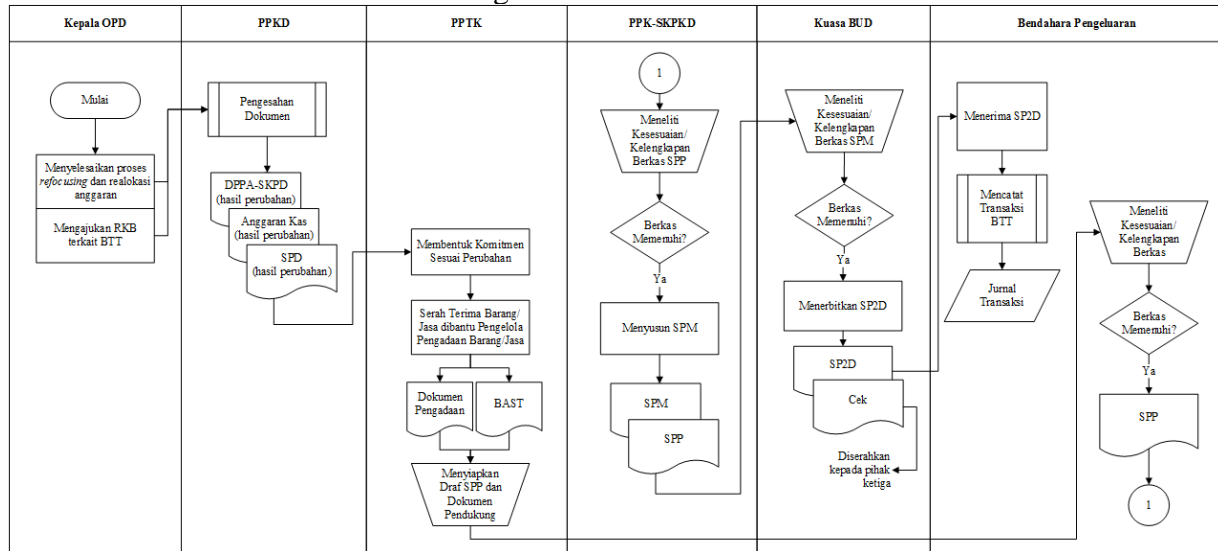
Kepala OPD

PPKD

PPTK

PPK-SKPKD

Kuasa BUD

Bendahara Pengeluaran

Mulai

Menyelesaikan proses *refocusing* dan realokasi anggaran

Mengajukan RKB terkait BTT

Pengesahan Dokumen

DPPA-SKPD (hasil perubahan)

Anggaran Kas (hasil perubahan)

SPD (hasil perubahan)

Membentuk Komitmen Sesuai Perubahan

Serah Terima Barang/ Jasa dibantu Pengelola Pengadaan Barang/Jasa

Dokumen Pengadaan

BAST

Menyiapkan Draf SPP dan Dokumen Pendukung

1

Meneliti Kesesuaian/ Kelengkapan Berkas SPP

Berkas Memenuhi?

Ya

Menyusun SPM

SPM

SPP

Meneliti Kesesuaian/ Kelengkapan Berkas SPM

Berkas Memenuhi?

Ya

Menerbitkan SP2D

SP2D

Cek

Diserahkan kepada pihak ketiga

Menerima SP2D

Mencatat Transaksi BTT

Jurnal Transaksi

Meneliti Kesesuaian/ Kelengkapan Berkas

Berkas Memenuhi?

Ya

SPP

1